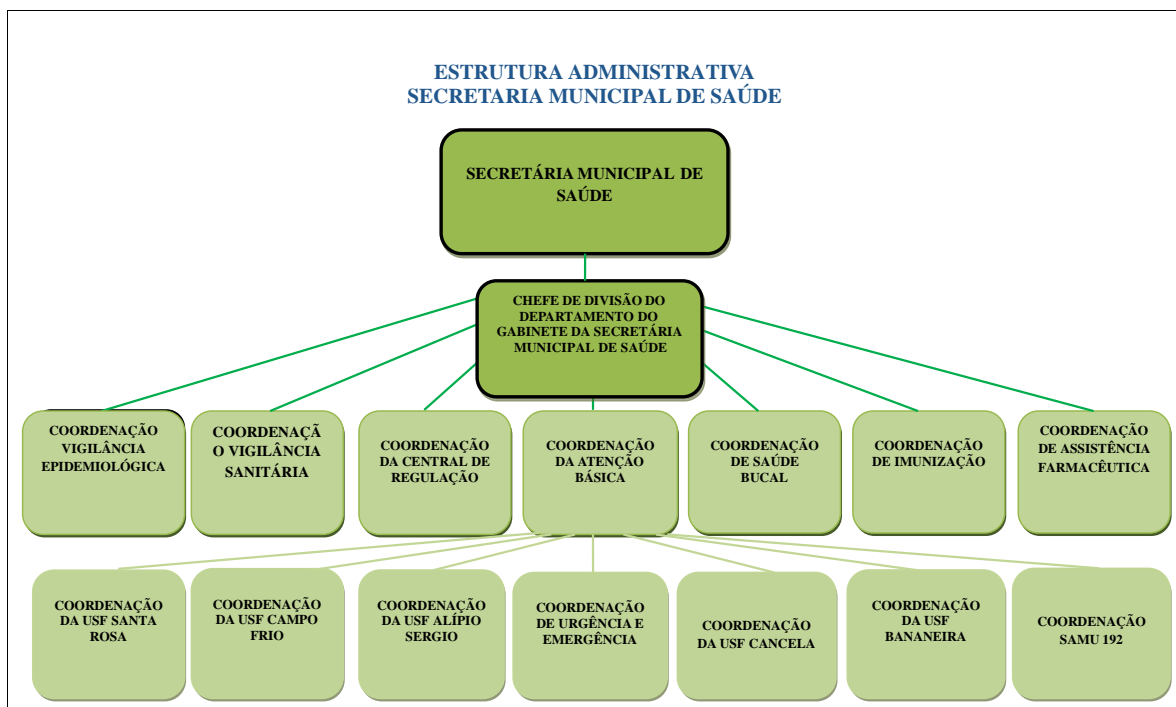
ESTRUTURA ADMINISTRATIVA
SECRETARIA MUNICIPAL DE SAÚDE

SECRETÁRIA MUNICIPAL DE SAÚDE

CHEFE DE DIVISÃO DO DEPARTAMENTO DO GABINETE DA SECRETÁRIA MUNICIPAL DE SAÚDE

COORDENAÇÃO VIGILÂNCIA EPIDEMIOLÓGICA

COORDENAÇÃO VIGILÂNCIA SANITÁRIA

COORDENAÇÃO DA CENTRAL DE REGULAÇÃO

COORDENAÇÃO DA ATENÇÃO BÁSICA

COORDENAÇÃO DE SAÚDE BUCAL

COORDENAÇÃO DE IMUNIZAÇÃO

COORDENAÇÃO DE ASSISTÊNCIA FARMACÊUTICA

COORDENAÇÃO DA USF SANTA ROSA

COORDENAÇÃO DA USF CAMPO FRIO

COORDENAÇÃO DA USF ALÍPIO SERGIO

COORDENAÇÃO DE URGÊNCIA E EMERGÊNCIA

COORDENAÇÃO DA USF CANCELA

COORDENAÇÃO DA USF BANANEIRA

COORDENAÇÃO SAMU 192